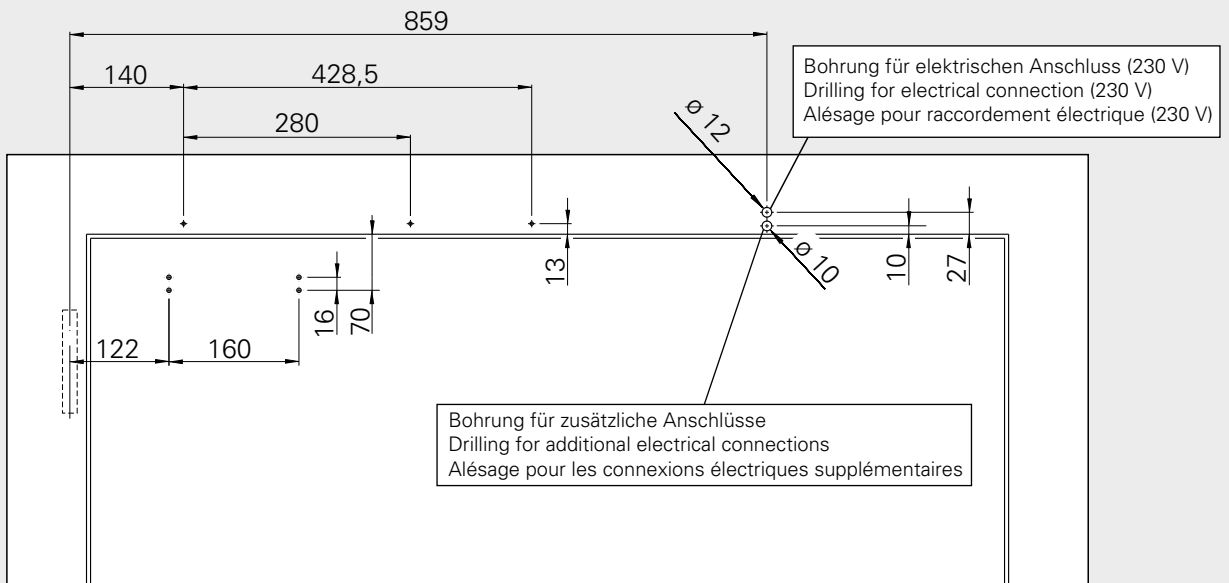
859

140

428,5

280

Bohrung für elektrischen Anschluss (230 V)
Drilling for electrical connection (230 V)
Alésage pour raccordement électrique (230 V)

ø 12

ø 10

13

10

27

16

70

122

160

Bohrung für zusätzliche Anschlüsse
Drilling for additional electrical connections
Alésage pour les connexions électriques supplémentaires